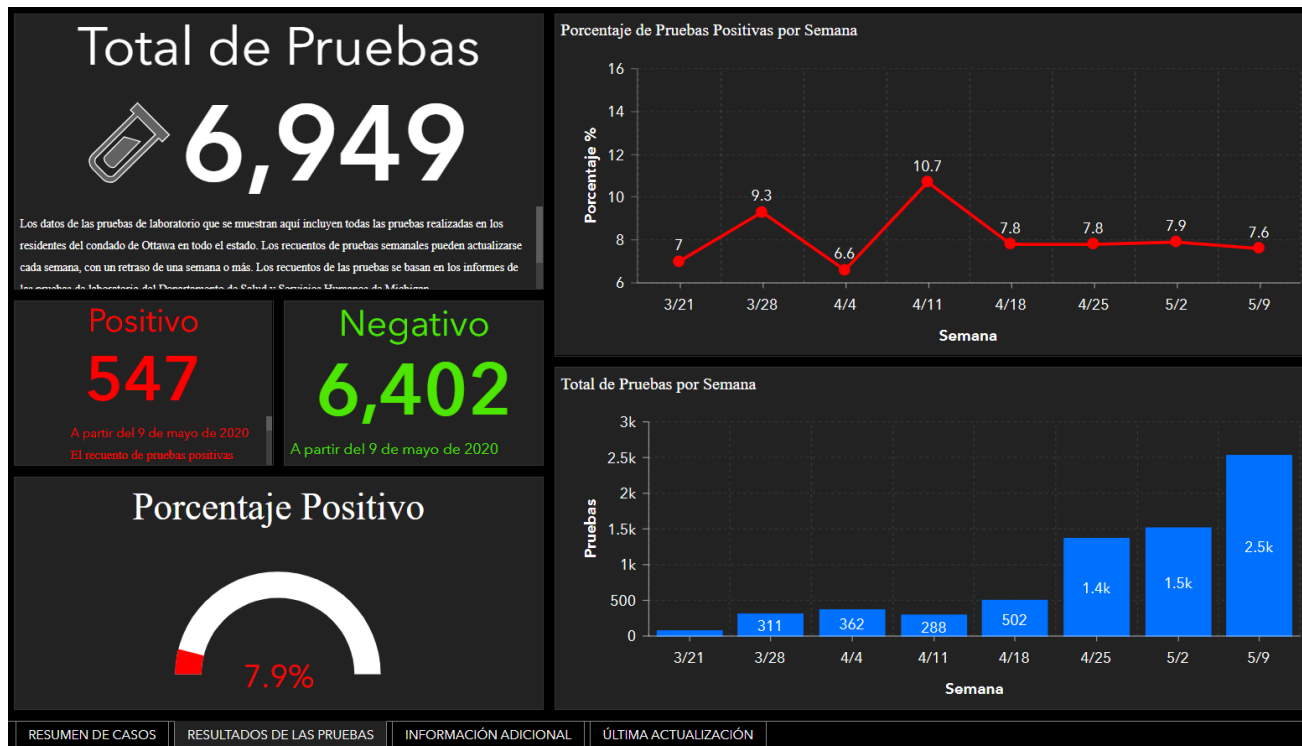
Total de Pruebas

6,949

Los datos de las pruebas de laboratorio que se muestran aquí incluyen todas las pruebas realizadas en los residentes del condado de Ottawa en todo el estado. Los recuentos de pruebas semanales pueden actualizarse cada semana, con un retraso de una semana o más. Los recuentos de las pruebas se basan en los informes de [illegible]

Positivo
547
A partir del 9 de mayo de 2020
El recuento de pruebas positivas

Negativo
6,402
A partir del 9 de mayo de 2020

Porcentaje Positivo
7.9%

Porcentaje de Pruebas Positivas por Semana

Porcentaje %
16
14
12
10
8
6

7, 9.3, 6.6, 10.7, 7.8, 7.8, 7.9, 7.6

3/21 3/28 4/4 4/11 4/18 4/25 5/2 5/9
Semana

Total de Pruebas por Semana

Pruebas
3k
2.5k
2k
1.5k
1k
500
0

311, 362, 288, 502, 1.4k, 1.5k, 2.5k

3/21 3/28 4/4 4/11 4/18 4/25 5/2 5/9
Semana

RESUMEN DE CASOS | RESULTADOS DE LAS PRUEBAS | INFORMACIÓN ADICIONAL | ÚLTIMA ACTUALIZACIÓN